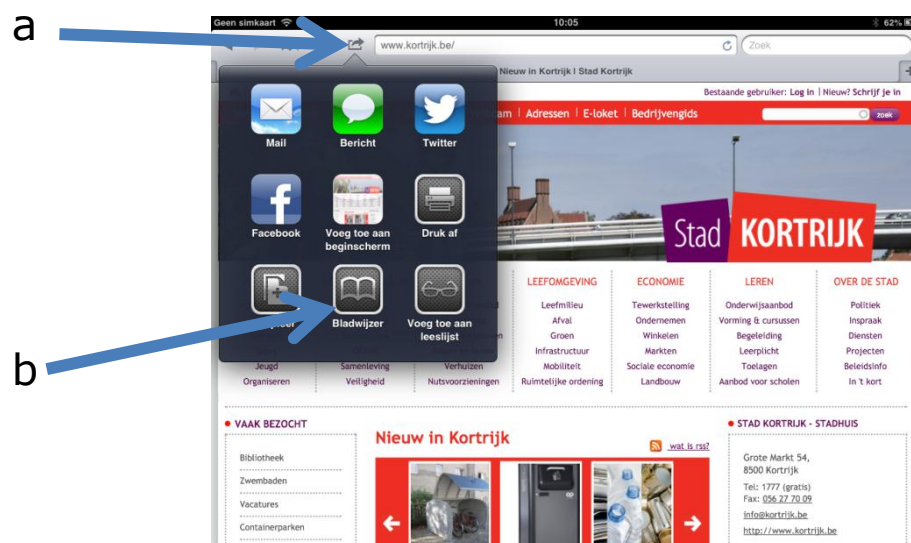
a

b

Geen simkaart 10:05 62%

www.kortrijk.be/

Zoek

Nieuw in Kortrijk | Stad Kortrijk

Bestaande gebruiker: Log in | Nieuw? Schrijf je in

am | Adressen | E-loket | Bedrijvengids

zoek

Mail

Bericht

Twitter

Facebook

Voeg toe aan beginscherm

Druk af

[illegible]pieer

Bladwijzer

Voeg toe aan leeslijst

Stad KORTRIJK

| LEEFOMGEVING | ECONOMIE | LEREN | OVER DE STAD |
|---|---|---|---|
| Leefmilieu | Tewerkstelling | Onderwijsaanbod | Politiek |
| Afval | Ondernemen | Vorming & cursussen | Inspraak |
| Groen | Winkelen | Begeleiding | Diensten |
| Infrastructuur | Markten | Leerplicht | Projecten |
| Mobiliteit | Sociale economie | Toelagen | Beleidsinfo |
| Ruimtelijke ordening | Landbouw | Aanbod voor scholen | In 't kort |

Jeugd Samenleving Verhuizen
Organiseren Veiligheid Nutsvoorzieningen

VAAK BEZOCHT

Bibliotheek

Zwembaden

Vacatures

Containerparken

Nieuw in Kortrijk

wat is rss?

STAD KORTRIJK - STADHUIS

Grote Markt 54,
8500 Kortrijk

Tel: 1777 (gratis)
Fax: 056 27 70 09

info@kortrijk.be

http://www.kortrijk.be